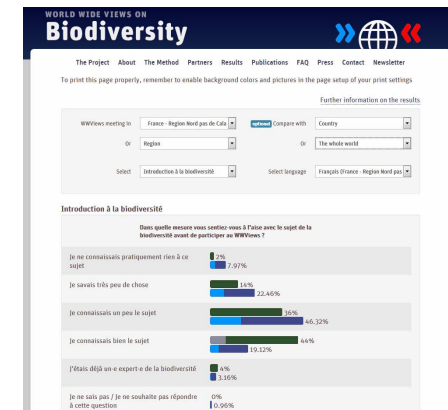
WORLD WIDE VIEWS ON
Biodiversity

The Project About The Method Partners Results Publications FAQ Press Contact Newsletter

To print this page properly, remember to enable background colors and pictures in the page setup of your print settings

Further information on the results

WWViews meeting in: France - Region Nord pas de Cala

optional Compare with: Country

Or: Region

Or: The whole world

Select: Introduction à la biodiversité

Select language: Français (France - Region Nord pas

Introduction à la biodiversité

Dans quelle mesure vous sentiez-vous à l'aise avec le sujet de la biodiversité avant de participer au WWViews ?

| | |
|---|---|
| Je ne connaissais pratiquement rien à ce sujet | 2% 7.97% |
| Je savais très peu de chose | 14% 22.46% |
| Je connaissais un peu le sujet | 36% 46.32% |
| Je connaissais bien le sujet | 44% 19.12% |
| J'étais déjà un-e expert-e de la biodiversité | 4% 3.16% |
| Je ne sais pas / Je ne souhaite pas répondre à cette question | 0% 0.96% |